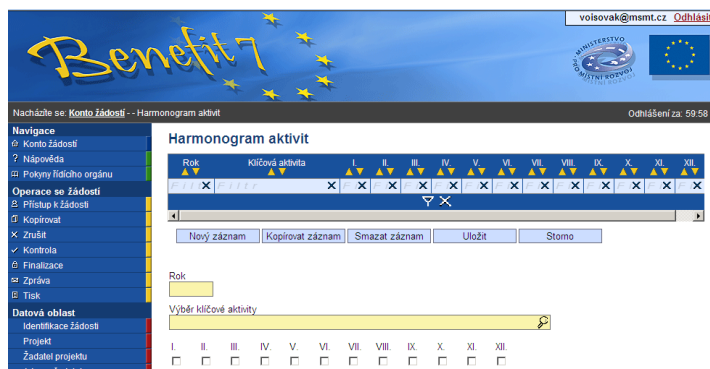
voisovak@msmt.cz Odhlási

Benefit7

MINISTERSTVO PRO MÍSTNÍ ROZVOJ

Nacházíte se: Konto žádosti - - Harmonogram aktivit

Odhlášení za: 59:58

Navigace
Konto žádostí
Nápověda
Pokyny řídícího orgánu

Operace se žádostí
Přístup k žádosti
Kopírovat
Zrušit
Kontrola
Finalizace
Zpráva
Tisk

Datová oblast
Identifikace žádosti
Projekt
Žadatel projektu

Harmonogram aktivit

| Rok | Klíčová aktivita | I. | II. | III. | IV. | V. | VI. | VII. | VIII. | IX. | X. | XI. | XII. |
|---|---|---|---|---|---|---|---|---|---|---|---|---|---|
| Filtr | Filtr | F | F | F | F | F | F | F | F | F | F | F | F |

Nový záznam | Kopírovat záznam | Smazat záznam | Uložit | Storno

Rok

Výběr klíčové aktivity

I. II. III. IV. V. VI. VII. VIII. IX. X. XI. XII.